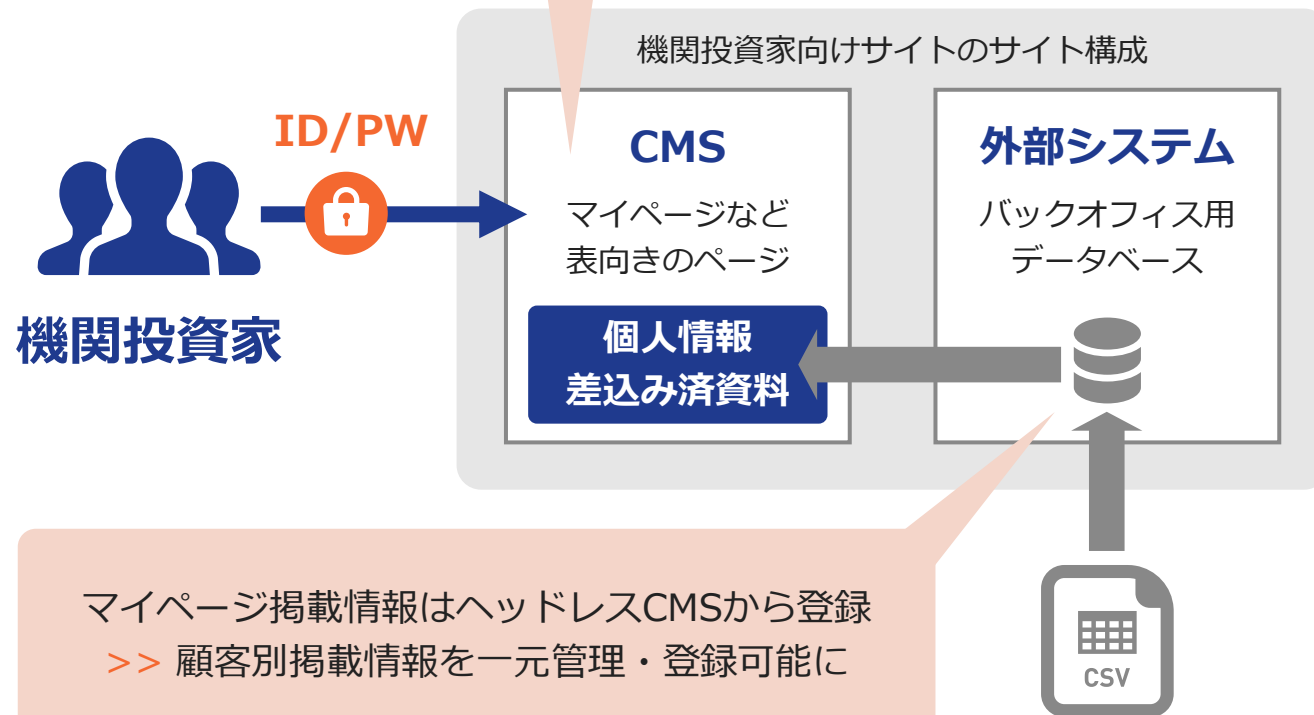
機関投資家向けサイトのサイト構成

ID/PW

機関投資家

CMS

マイページなど表向きのページ

個人情報
差込み済資料

外部システム

バックオフィス用データベース

マイページ掲載情報はヘッドレスCMSから登録
>> 顧客別掲載情報を一元管理・登録可能に

CSV